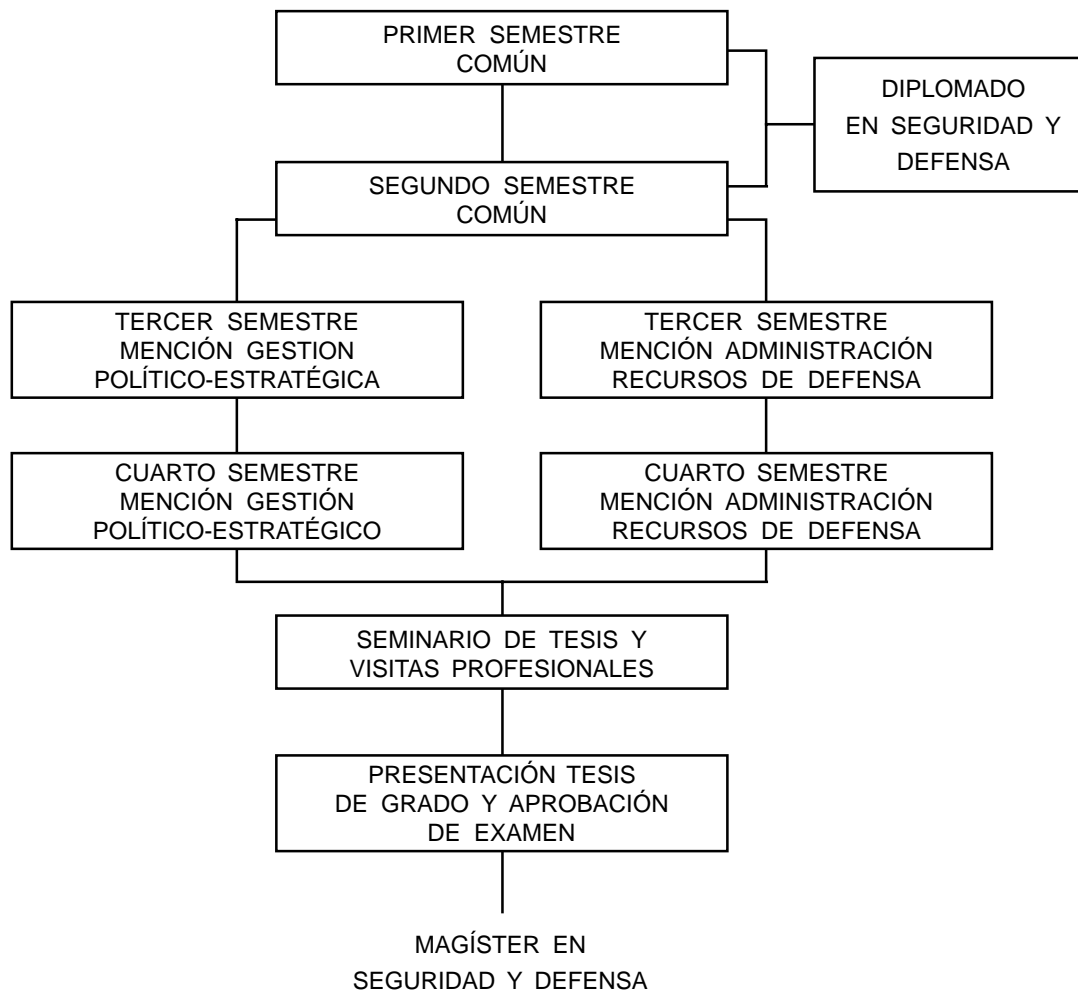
PRIMER SEMESTRE COMÚN

DIPLOMADO EN SEGURIDAD Y DEFENSA

SEGUNDO SEMESTRE COMÚN

TERCER SEMESTRE MENCIÓN GESTION POLÍTICO-ESTRATÉGICA

TERCER SEMESTRE MENCIÓN ADMINISTRACIÓN RECURSOS DE DEFENSA

CUARTO SEMESTRE MENCIÓN GESTIÓN POLÍTICO-ESTRATÉGICO

CUARTO SEMESTRE MENCIÓN ADMINISTRACIÓN RECURSOS DE DEFENSA

SEMINARIO DE TESIS Y VISITAS PROFESIONALES

PRESENTACIÓN TESIS DE GRADO Y APROBACIÓN DE EXAMEN

MAGÍSTER EN SEGURIDAD Y DEFENSA